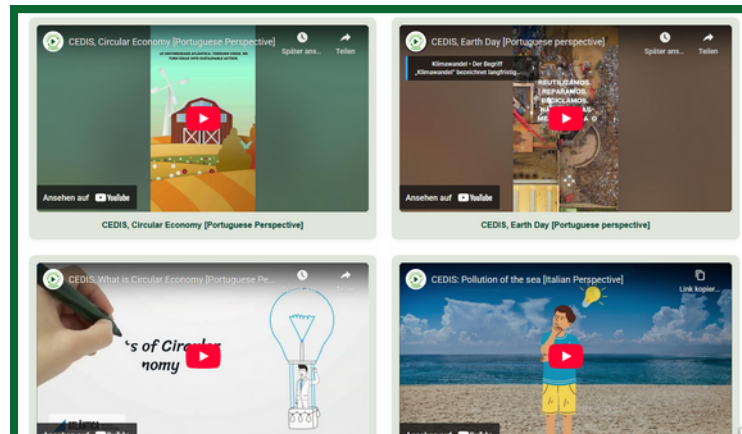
CEDIS, Circular Economy [Portuguese Perspective]
Später ans...
Teilen
Ansehen auf YouTube
CEDIS, Circular Economy [Portuguese Perspective]

CEDIS, Earth Day [Portuguese perspective]
Später ans...
Teilen
Klimawandel • Der Begriff „Klimawandel" bezeichnet langfristig...
REUTILIZAMOS. REPARAMOS. RECICLAMOS.
Ansehen auf YouTube
CEDIS, Earth Day [Portuguese perspective]

CEDIS, What is Circular Economy [Portuguese Pe...
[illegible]s of Circular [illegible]nomy

CEDIS: Pollution of the sea [Italian Perspective]
Link kopier...